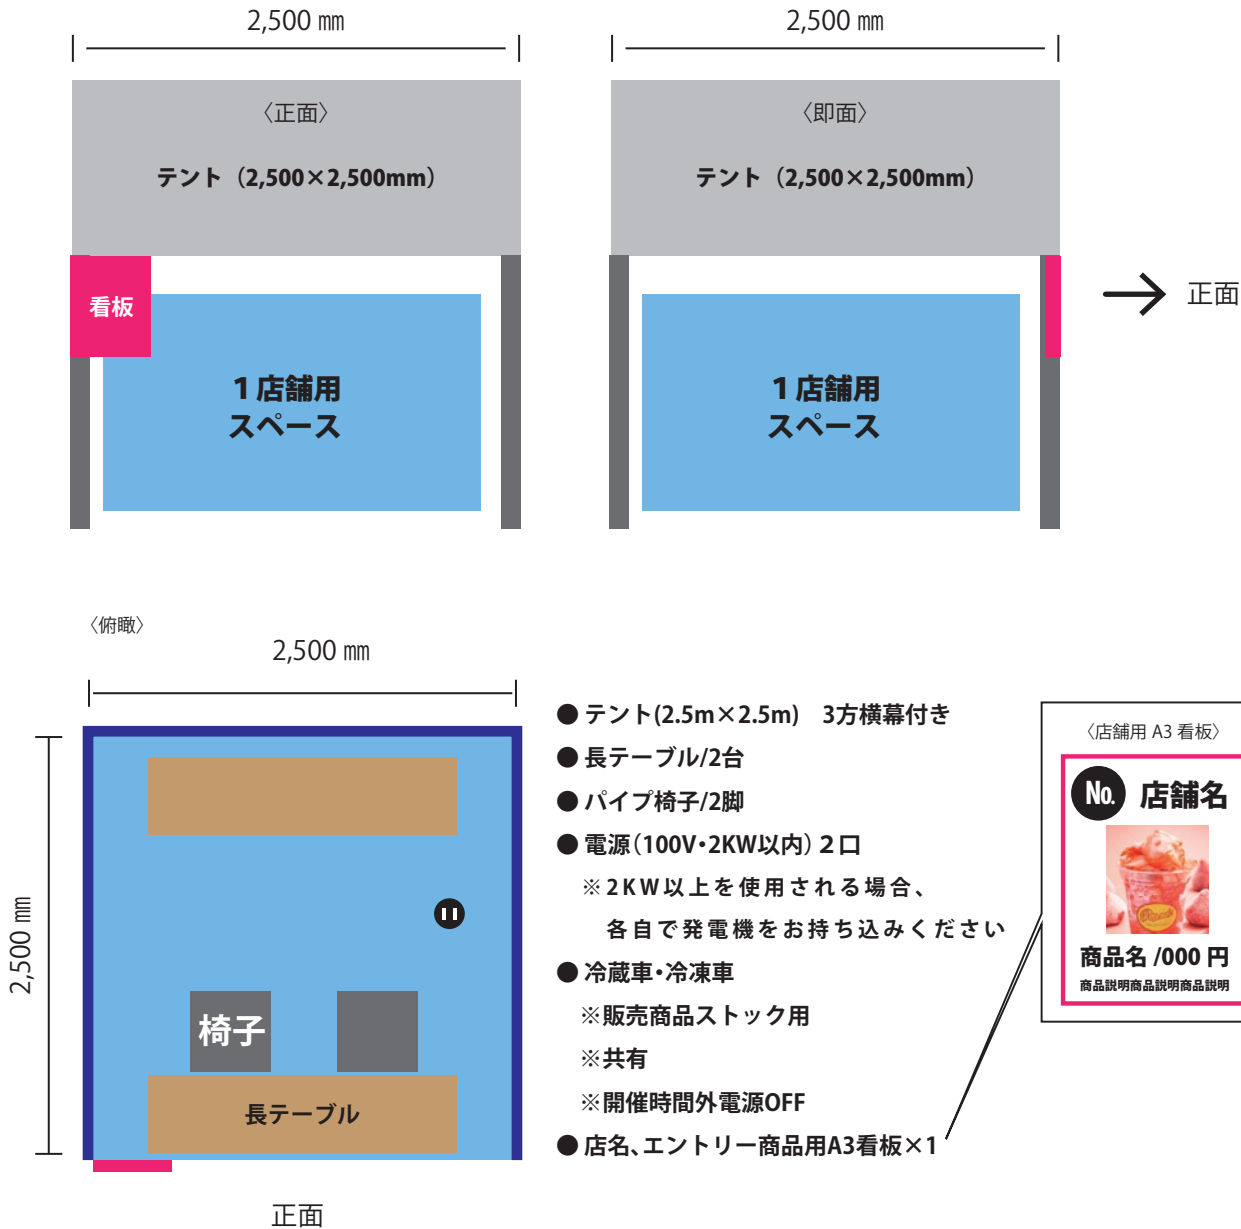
2,500 ㎜

〈正面〉

テント（2,500×2,500mm）

看板

1店舗用
スペース

2,500 ㎜

〈即面〉

テント（2,500×2,500mm）

1店舗用
スペース

正面

〈俯瞰〉

2,500 ㎜

2,500 ㎜

椅子

長テーブル

正面

● テント(2.5m×2.5m)　3方横幕付き
● 長テーブル/2台
● パイプ椅子/2脚
● 電源(100V・2KW以内) 2口
※2KW以上を使用される場合、
各自で発電機をお持ち込みください
● 冷蔵車・冷凍車
※販売商品ストック用
※共有
※開催時間外電源OFF
● 店名、エントリー商品用A3看板×1

〈店舗用 A3 看板〉

No. 店舗名

商品名 /000 円

商品説明商品説明商品説明